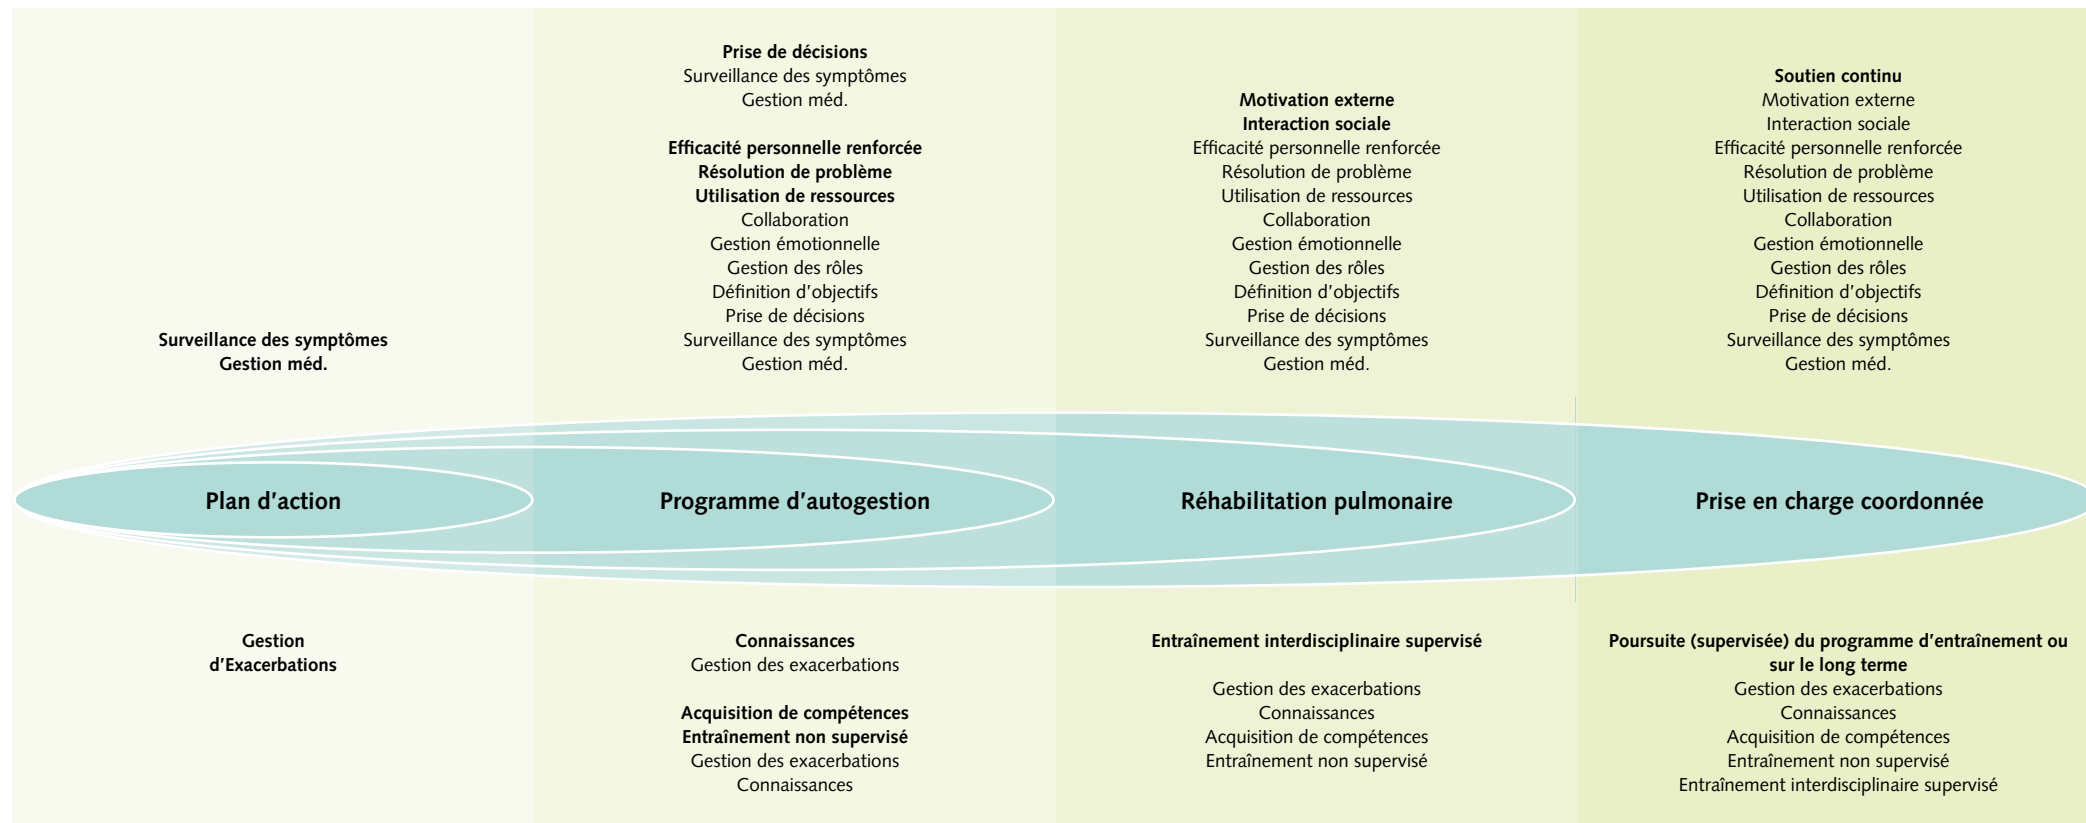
Surveillance des symptômes
Gestion méd.

Plan d’action

Gestion
d’Exacerbations

Prise de décisions
Surveillance des symptômes
Gestion méd.

Efficacité personnelle renforcée
Résolution de problème
Utilisation de ressources
Collaboration
Gestion émotionnelle
Gestion des rôles
Définition d’objectifs
Prise de décisions
Surveillance des symptômes
Gestion méd.

Programme d’autogestion

Connaissances
Gestion des exacerbations

Acquisition de compétences
Entraînement non supervisé
Gestion des exacerbations
Connaissances

Motivation externe
Interaction sociale
Efficacité personnelle renforcée
Résolution de problème
Utilisation de ressources
Collaboration
Gestion émotionnelle
Gestion des rôles
Définition d’objectifs
Prise de décisions
Surveillance des symptômes
Gestion méd.

Réhabilitation pulmonaire

Entraînement interdisciplinaire supervisé

Gestion des exacerbations
Connaissances
Acquisition de compétences
Entraînement non supervisé

Soutien continu
Motivation externe
Interaction sociale
Efficacité personnelle renforcée
Résolution de problème
Utilisation de ressources
Collaboration
Gestion émotionnelle
Gestion des rôles
Définition d’objectifs
Prise de décisions
Surveillance des symptômes
Gestion méd.

Prise en charge coordonnée

Poursuite (supervisée) du programme d’entraînement ou sur le long terme
Gestion des exacerbations
Connaissances
Acquisition de compétences
Entraînement non supervisé
Entraînement interdisciplinaire supervisé